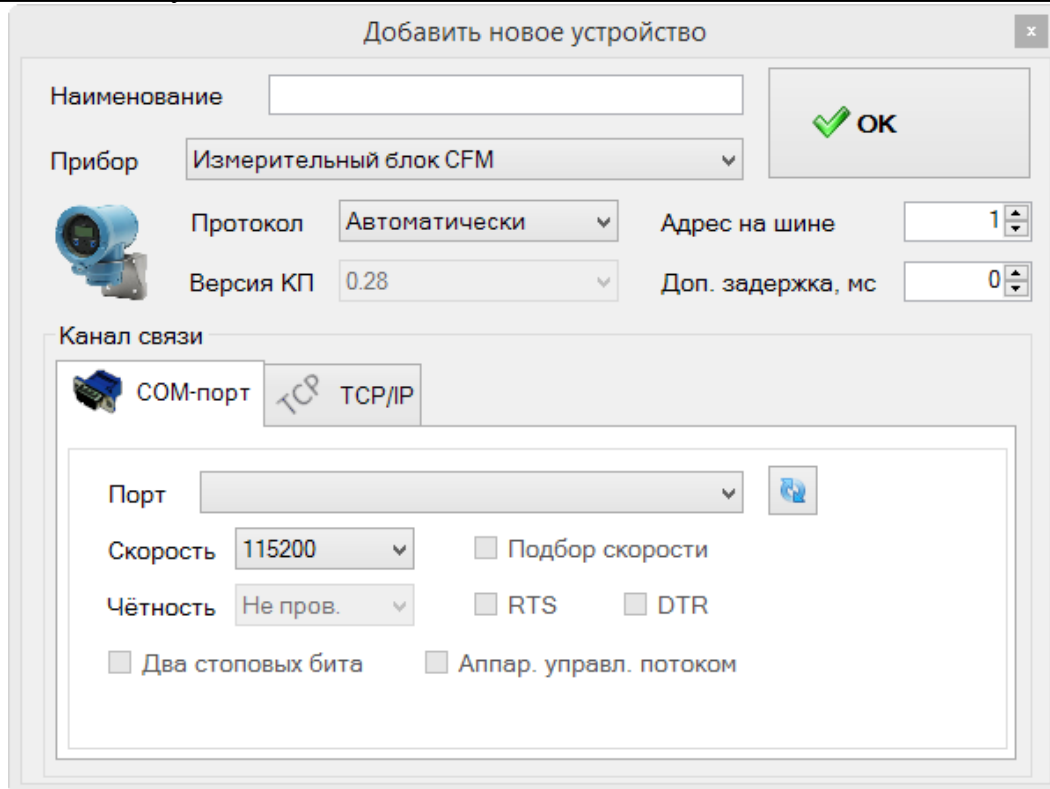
Добавить новое устройство

x

Наименование

OK

Прибор Измерительный блок CFM

Протокол Автоматически

Адрес на шине 1

Версия КП 0.28

Доп. задержка, мс 0

Канал связи

COM-порт

TCP

TCP/IP

Порт

Скорость 115200

Подбор скорости

Чётность Не пров.

RTS

DTR

Два стоповых бита

Аппар. управл. потоком